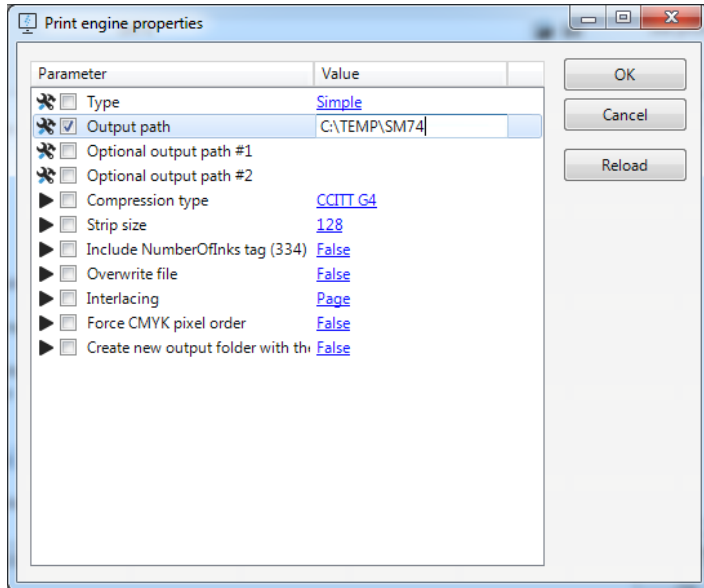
Print engine properties

| Parameter | Value |
|---|---|
| Type | Simple |
| Output path | C:\TEMP\SM74 |
| Optional output path #1 | |
| Optional output path #2 | |
| Compression type | CCITT G4 |
| Strip size | 128 |
| Include NumberOfInks tag (334) | False |
| Overwrite file | False |
| Interlacing | Page |
| Force CMYK pixel order | False |
| Create new output folder with th | False |

OK
Cancel
Reload